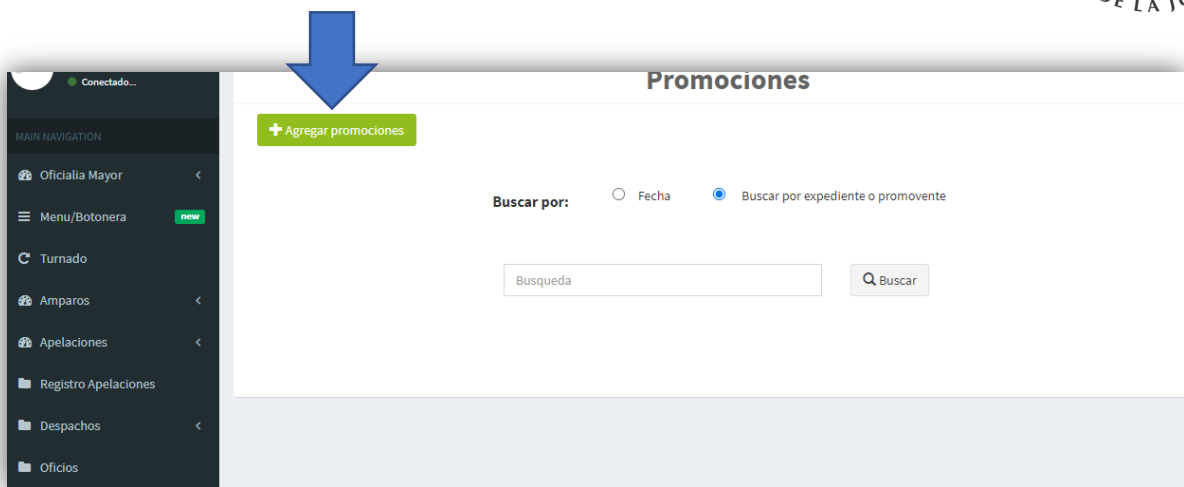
E LA J

Conectado...

MAIN NAVIGATION

Oficialia Mayor

Menu/Botonera new

Turnado

Amparos

Apelaciones

Registro Apelaciones

Despachos

Oficios

Promociones

Agregar promociones

Buscar por: Fecha Buscar por expediente o promovente

Busqueda

Buscar